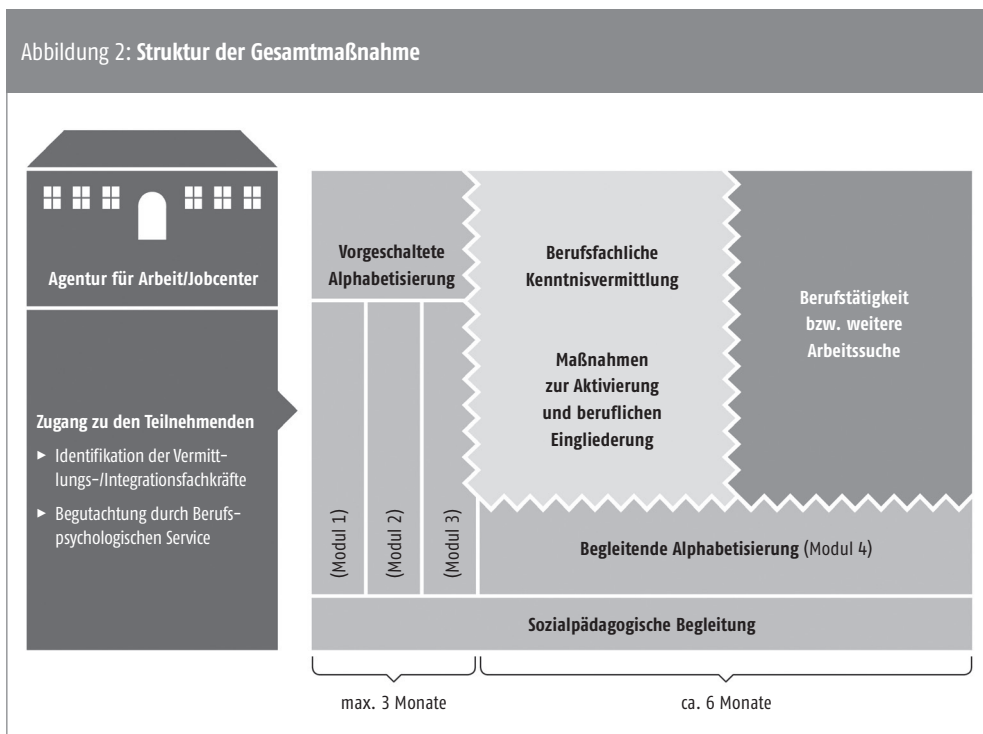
Abbildung 2: **Struktur der Gesamtmaßnahme**

Agentur für Arbeit/Jobcenter

Zugang zu den Teilnehmenden

► Identifikation der Vermittlungs-/Integrationsfachkräfte

► Begutachtung durch Berufspsychologischen Service

Vorgeschaltete Alphabetisierung

(Modul 1)

(Modul 2)

(Modul 3)

Berufsfachliche Kenntnisvermittlung

Maßnahmen zur Aktivierung und beruflichen Eingliederung

Berufstätigkeit bzw. weitere Arbeitssuche

Begleitende Alphabetisierung (Modul 4)

Sozialpädagogische Begleitung

max. 3 Monate

ca. 6 Monate